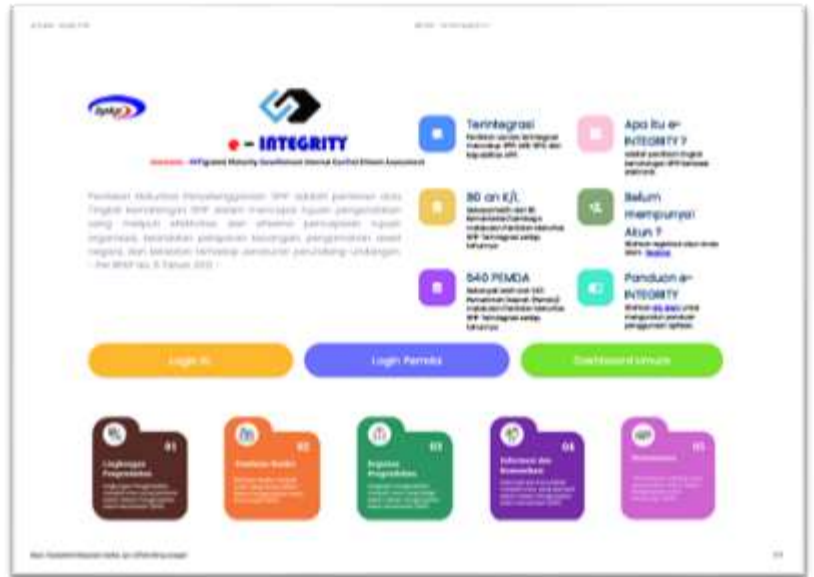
e - INTEGRITY

Penilaian Maturitas Penyelenggaraan SPIP adalah penilaian atas tingkat kematangan SPIP dalam mencapai tujuan pengendalian yang meliputi efektivitas dan efisiensi pencapaian tujuan organisasi, keandalan pelaporan keuangan, pengamanan aset negara, dan ketaatan terhadap peraturan perundang-undangan. - Per BPKP No. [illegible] Tahun 2021 -

Terintegrasi

Apa itu e-INTEGRITY ?

80 an K/L

Belum mempunyai Akun ?

540 PEMDA

Panduan e-INTEGRITY

Login In

Login Pemda

Dashboard Umum

01

02

03

04

05

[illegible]